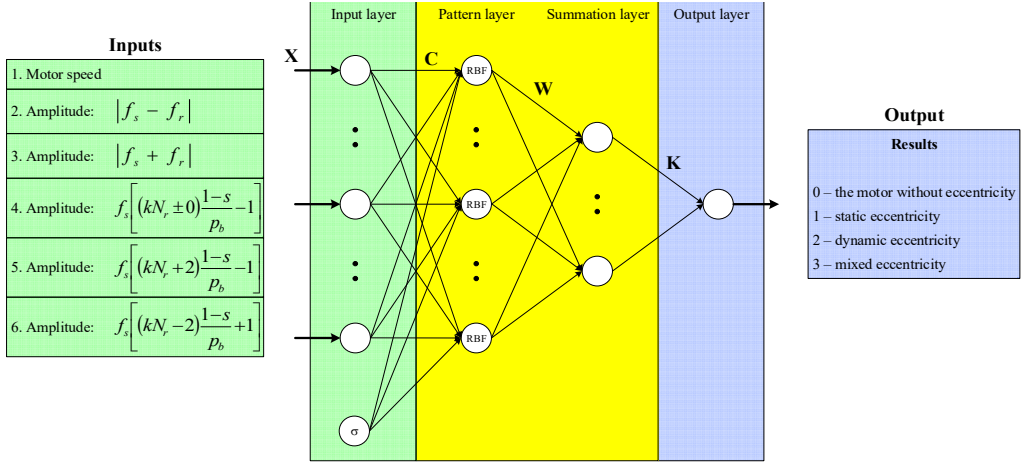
Inputs

| 1. Motor speed |
|---|
| 2. Amplitude: $\left|f_s - f_r\right|$ |
| 3. Amplitude: $\left|f_s + f_r\right|$ |
| 4. Amplitude: $f_s\left[\left(kN_r \pm 0\right)\frac{1-s}{p_b} - 1\right]$ |
| 5. Amplitude: $f_s\left[\left(kN_r + 2\right)\frac{1-s}{p_b} - 1\right]$ |
| 6. Amplitude: $f_s\left[\left(kN_r - 2\right)\frac{1-s}{p_b} + 1\right]$ |

Input layer

Pattern layer

Summation layer

Output layer

X

C

W

K

RBF

RBF

RBF

σ

Output

Results

0 – the motor without eccentricity
1 – static eccentricity
2 – dynamic eccentricity
3 – mixed eccentricity